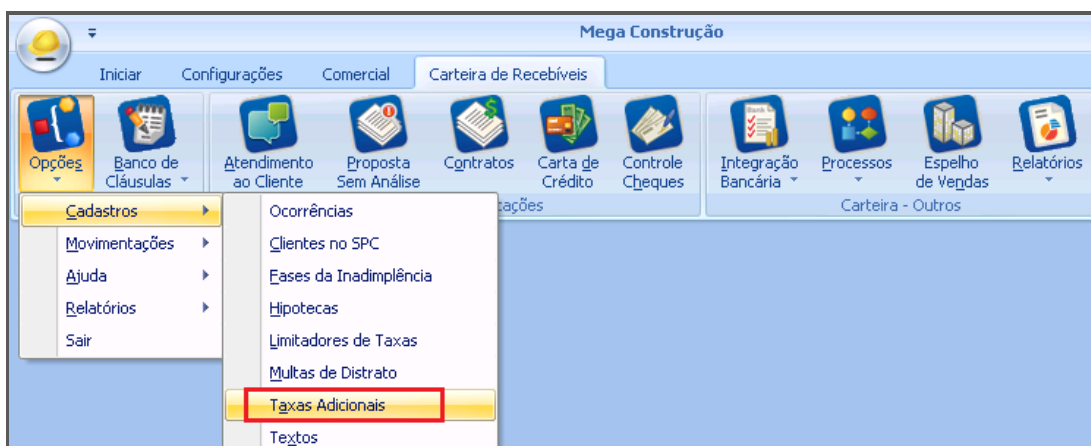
Mega Construção

Iniciar | Configurações | Comercial | Carteira de Recebíveis

Opções
Banco de Cláusulas
Atendimento ao Cliente
Proposta Sem Análise
Contratos
Carta de Crédito
Controle Cheques
Integração Bancária
Processos
Espelho de Vendas
Relatórios

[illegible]tações
Carteira - Outros

Cadastros
Movimentações
Ajuda
Relatórios
Sair

Ocorrências
Clientes no SPC
Fases da Inadimplência
Hipotecas
Limitadores de Taxas
Multas de Distrato
Taxas Adicionais
Textos